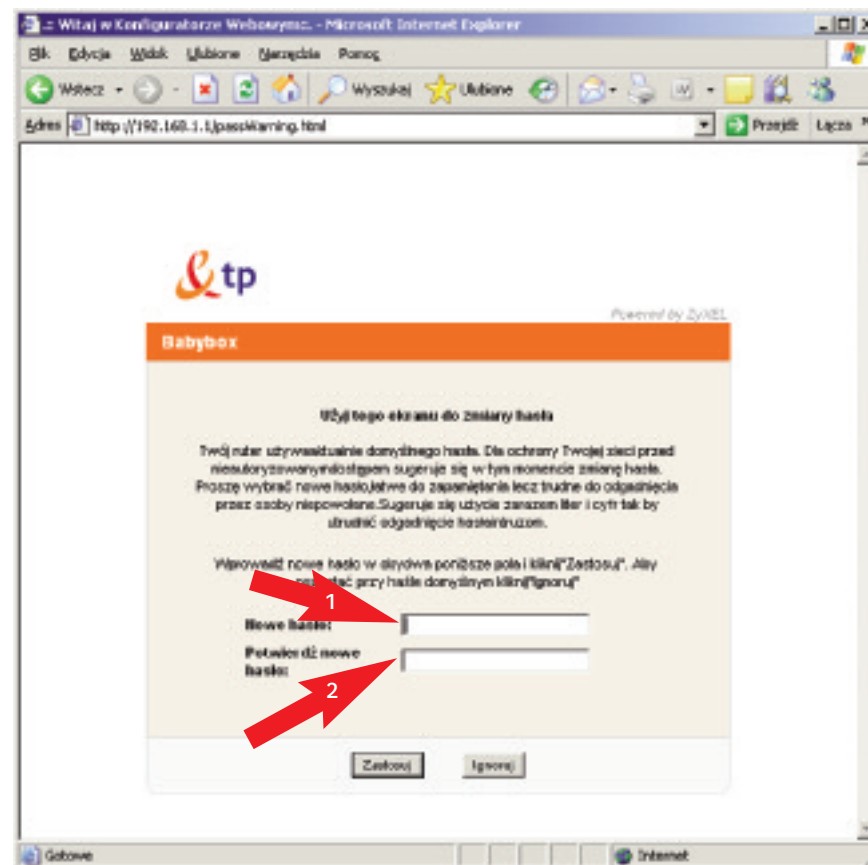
.:: Witaj w Konfiguratorze Webowym:. - Microsoft Internet Explorer

Plik Edycja Widok Ulubione Narzędzia Pomoc

Wstecz Wyszukaj Ulubione

Adres http://192.168.1.1/passWarning.html Przejdź Łącza

tp

Powered by ZyXEL

Babybox

Użyj tego ekranu do zmiany hasła

Twój ruter używa/używanie domyślnego hasła. Dla ochrony Twojej sieci przed nieautoryzowanymdostępem sugeruje się w tym momencie zmianę hasła. Proszę wybrać nowe hasło,łatwe do zapamiętania lecz trudne do odgadnięcia przez osoby niepowołane.Sugeruje się użycie zarazem liter i cyfr tak by utrudnić odgadnięcie hasła intruzom.

Wprowadź nowe hasło w obydwa poniższe pola i kliknij "Zastosuj". Aby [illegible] ać przy haśle domyślnym kliknij "Ignoruj"

1

Nowe hasło:

Potwierdź nowe hasło:

2

Zastosuj Ignoruj

Gotowe Internet